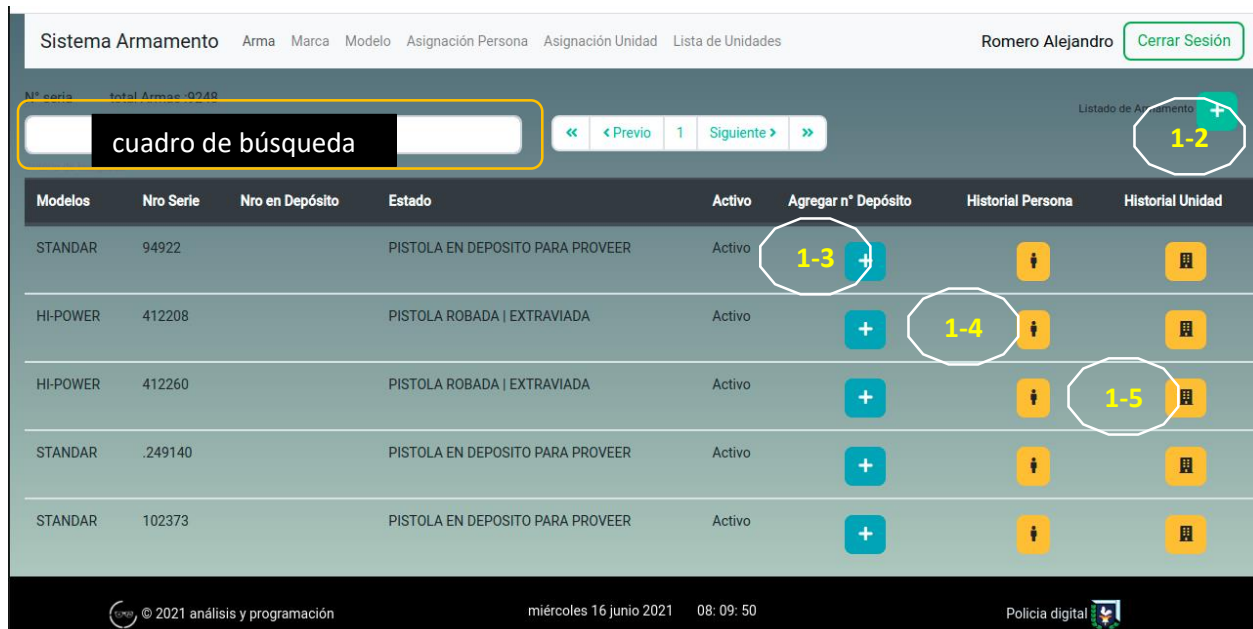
Sistema Armamento Arma Marca Modelo Asignación Persona Asignación Unidad Lista de Unidades Romero Alejandro Cerrar Sesión

N° serie total Armas :9248

cuadro de búsqueda

« ‹ Previo 1 Siguiente › »

Listado de Armamento +

1-2

| Modelos | Nro Serie | Nro en Depósito | Estado | Activo | Agregar n° Depósito | Historial Persona | Historial Unidad |
|---|---|---|---|---|---|---|---|
| STANDAR | 94922 | | PISTOLA EN DEPOSITO PARA PROVEER | Activo | 1-3 + | | |
| HI-POWER | 412208 | | PISTOLA ROBADA \| EXTRAVIADA | Activo | + | 1-4 | |
| HI-POWER | 412260 | | PISTOLA ROBADA \| EXTRAVIADA | Activo | + | | 1-5 |
| STANDAR | .249140 | | PISTOLA EN DEPOSITO PARA PROVEER | Activo | + | | |
| STANDAR | 102373 | | PISTOLA EN DEPOSITO PARA PROVEER | Activo | + | | |

© 2021 análisis y programación miércoles 16 junio 2021 08: 09: 50 Policia digital